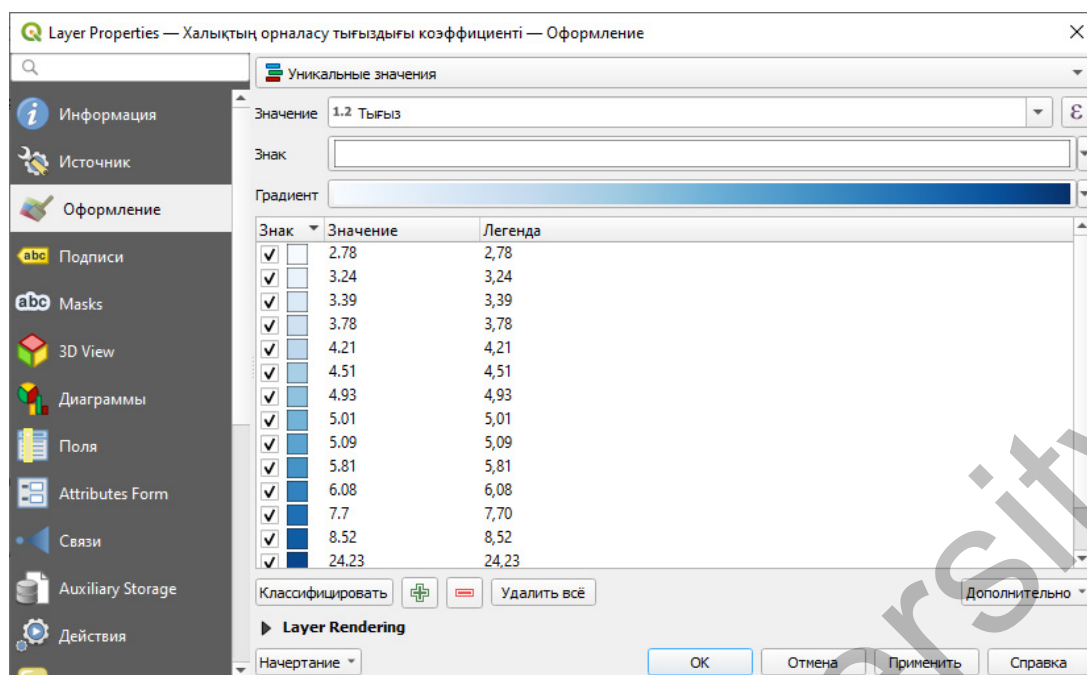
Layer Properties — Халықтың орналасу тығыздығы коэффициенті — Оформление

Информация
Источник
Оформление
Подписи
Masks
3D View
Диаграммы
Поля
Attributes Form
Связи
Auxiliary Storage
Действия

Уникальные значения

Значение 1.2 Тығыз

Знак

Градиент

| Знак | Значение | Легенда |
|---|---|---|
| ✓ | 2.78 | 2,78 |
| ✓ | 3.24 | 3,24 |
| ✓ | 3.39 | 3,39 |
| ✓ | 3.78 | 3,78 |
| ✓ | 4.21 | 4,21 |
| ✓ | 4.51 | 4,51 |
| ✓ | 4.93 | 4,93 |
| ✓ | 5.01 | 5,01 |
| ✓ | 5.09 | 5,09 |
| ✓ | 5.81 | 5,81 |
| ✓ | 6.08 | 6,08 |
| ✓ | 7.7 | 7,70 |
| ✓ | 8.52 | 8,52 |
| ✓ | 24.23 | 24,23 |

Классифицировать
Удалить всё
Дополнительно

Layer Rendering

Начертание
OK
Отмена
Применить
Справка

rsity